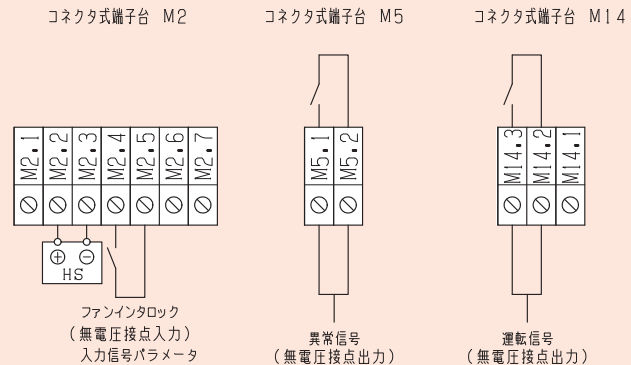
コネクタ式端子台 M2

コネクタ式端子台 M5

コネクタ式端子台 M14

M2.1
M2.2
M2.3
M2.4
M2.5
M2.6
M2.7

M5.1
M5.2

M14.3
M14.2
M14.1

⊕ ⊖
HS

ファンインタロック
（無電圧接点入力）
入力信号パラメータ

異常信号
（無電圧接点出力）

運転信号
（無電圧接点出力）